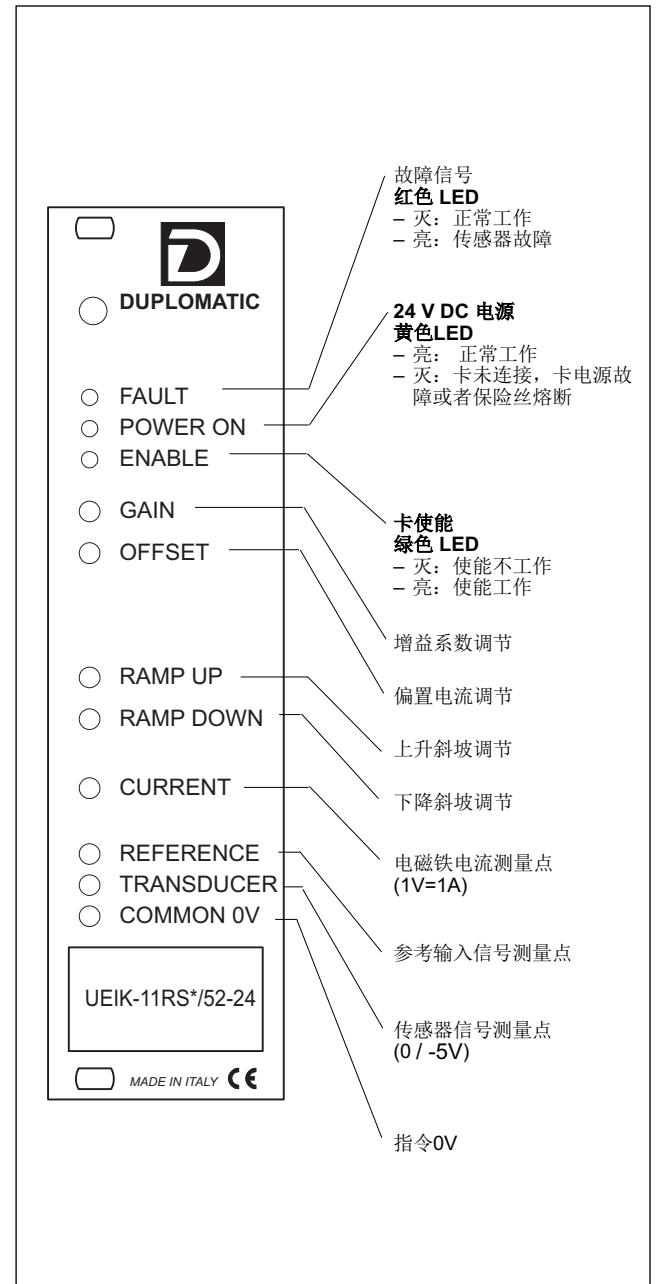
DUPLOMATIC

FAULT
POWER ON
ENABLE
GAIN
OFFSET
RAMP UP
RAMP DOWN
CURRENT
REFERENCE
TRANSDUCER
COMMON 0V

UEIK-11RS*/52-24

MADE IN ITALY CE

故障信号
红色 LED
– 灭：正常工作
– 亮：传感器故障

24 V DC 电源
黄色LED
– 亮： 正常工作
– 灭：卡未连接，卡电源故障或者保险丝熔断

卡使能
绿色 LED
– 灭：使能不工作
– 亮：使能工作

增益系数调节

偏置电流调节

上升斜坡调节

下降斜坡调节

电磁铁电流测量点
(1V=1A)

参考输入信号测量点

传感器信号测量点
(0 / -5V)

指令0V